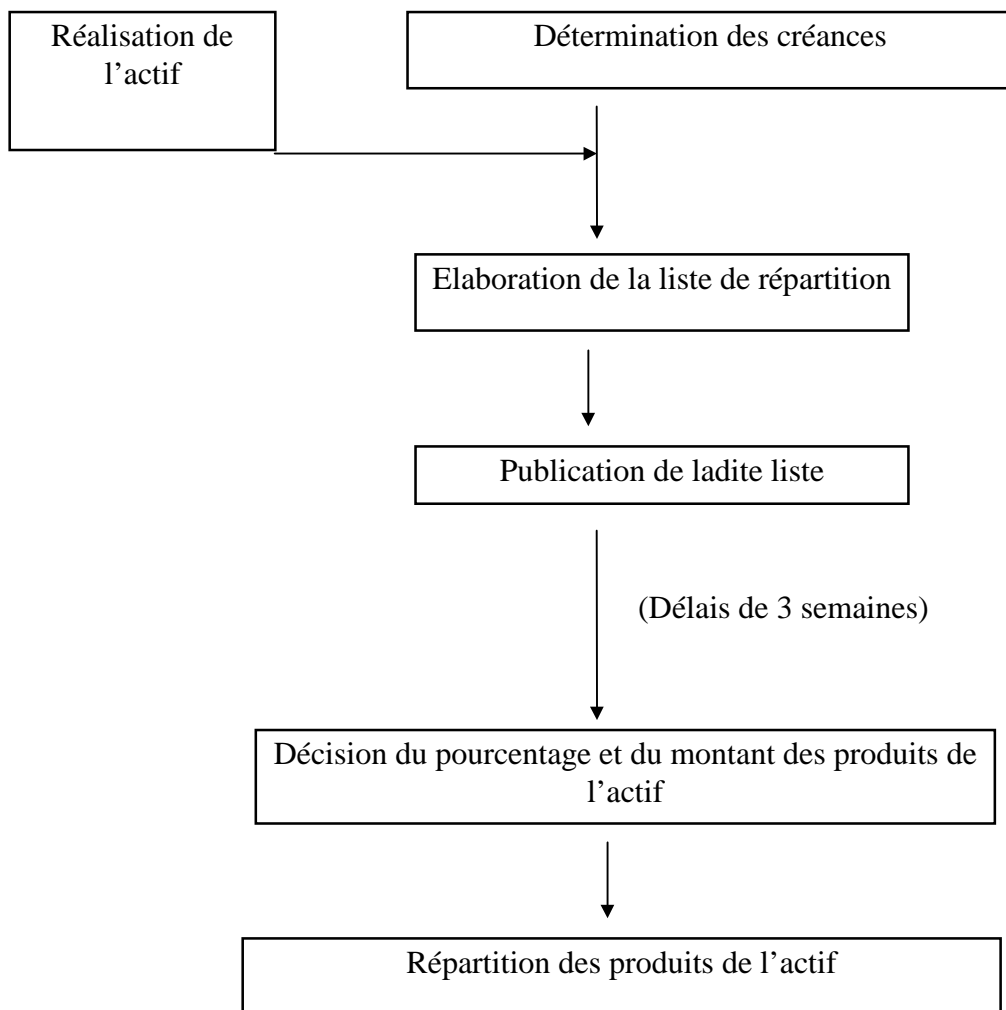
Réalisation de l'actif

Détermination des créances

Elaboration de la liste de répartition

Publication de ladite liste

(Délais de 3 semaines)

Décision du pourcentage et du montant des produits de l'actif

Répartition des produits de l'actif